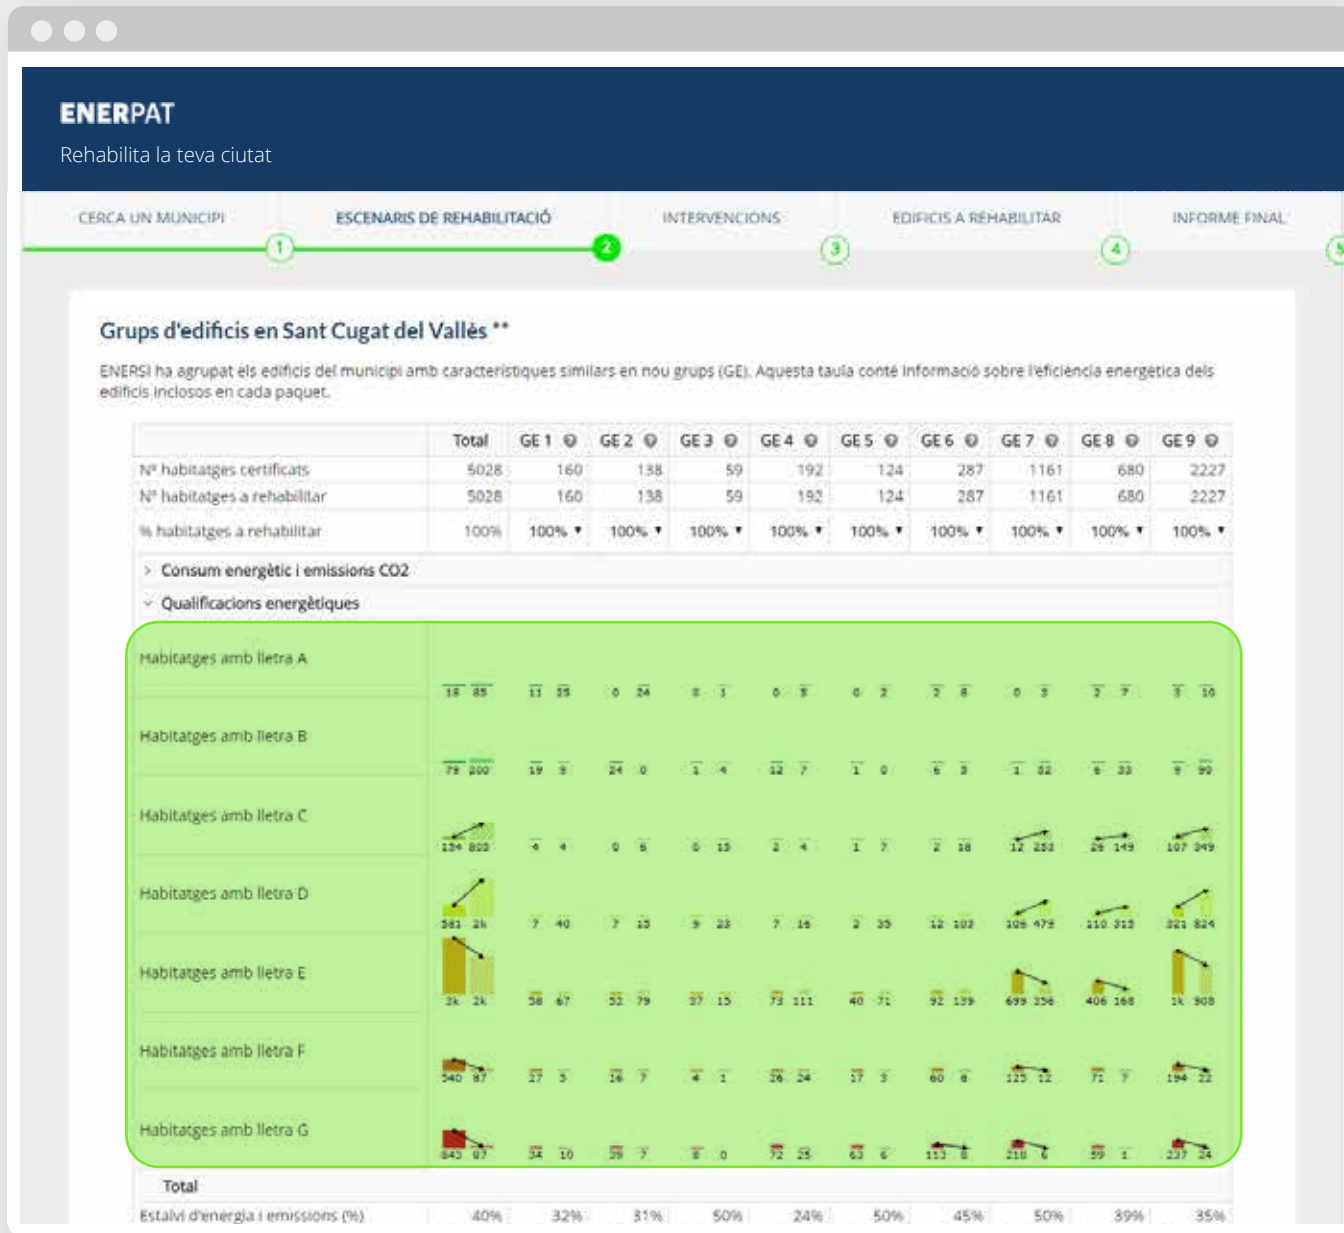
ENERPAT
Rehabilita la teva ciutat

CERCA UN MUNICIPI 1 ESCENARIS DE REHABILITACIÓ 2 INTERVENCIONS 3 EDIFICIS A REHABILITAR 4 INFORME FINAL 5

Grups d'edificis en Sant Cugat del Vallès **

ENERSI ha agrupat els edificis del municipi amb característiques similars en nou grups (GE). Aquesta taula conté informació sobre l'eficiència energètica dels edificis inclosos en cada paquet.

| | Total | GE 1 | GE 2 | GE 3 | GE 4 | GE 5 | GE 6 | GE 7 | GE 8 | GE 9 |
|---|---|---|---|---|---|---|---|---|---|---|
| Nº habitatges certificats | 5028 | 160 | 138 | 59 | 192 | 124 | 287 | 1161 | 680 | 2227 |
| Nº habitatges a rehabilitar | 5028 | 160 | 138 | 59 | 192 | 124 | 287 | 1161 | 680 | 2227 |
| % habitatges a rehabilitar | 100% | 100% | 100% | 100% | 100% | 100% | 100% | 100% | 100% | 100% |

> Consum energètic i emissions CO2
Qualificacions energètiques

| | Total | GE 1 | GE 2 | GE 3 | GE 4 | GE 5 | GE 6 | GE 7 | GE 8 | GE 9 |
|---|---|---|---|---|---|---|---|---|---|---|
| Habitatges amb lletra A | 18 85 | 11 35 | 0 24 | 8 1 | 0 5 | 0 2 | 7 8 | 0 3 | 2 7 | 3 10 |
| Habitatges amb lletra B | 79 200 | 19 9 | 24 0 | 1 4 | 12 7 | 1 0 | 6 3 | 1 32 | 6 33 | 9 99 |
| Habitatges amb lletra C | 134 800 | 4 4 | 0 6 | 0 13 | 2 4 | 1 7 | 2 18 | 12 252 | 25 149 | 107 349 |
| Habitatges amb lletra D | 581 2k | 7 40 | 7 13 | 9 23 | 7 16 | 2 35 | 12 102 | 106 479 | 110 313 | 321 824 |
| Habitatges amb lletra E | 3k 2k | 58 67 | 52 79 | 37 15 | 73 111 | 40 71 | 92 139 | 699 356 | 406 168 | 1k 908 |
| Habitatges amb lletra F | 540 87 | 27 5 | 16 7 | 4 1 | 26 24 | 17 3 | 60 6 | 125 12 | 71 7 | 194 22 |
| Habitatges amb lletra G | 843 87 | 34 10 | 39 7 | 8 0 | 72 25 | 63 6 | 113 8 | 218 6 | 59 1 | 237 24 |

Total
| Estalvi d'energia i emissions (%) | 40% | 32% | 31% | 50% | 24% | 50% | 45% | 50% | 39% | 35% |